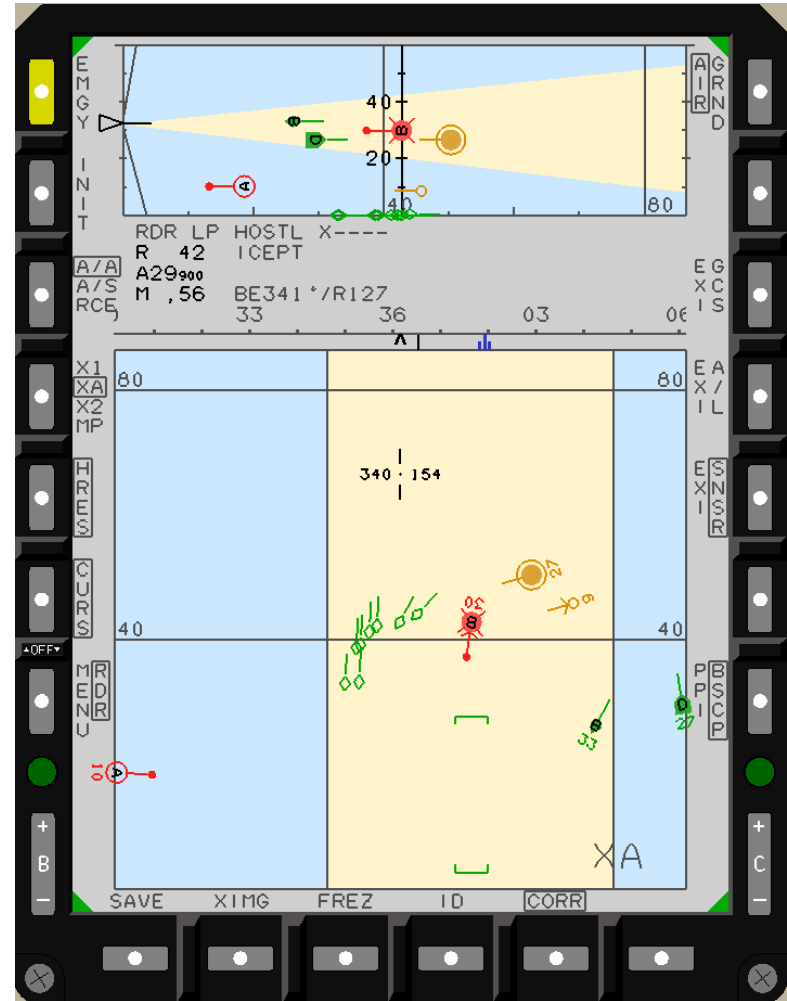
EMGY

INIT

A/A
A/S
RCE

X1
XA
X2
MP

HRES

CURS

▲OFF▼

MENU

MRDR

+
B
−

AIR

GRND

EXI

EGCS

EXI

A/L

EXI

SNSR

PPI

BSCP

+
C
−

40
20
40
80

RDR LP HOSTL X----
R 42 ICEPT
A29900
M ,56 BE341°/R127

33 36 03 06

80
80
340 · 154
40
40
30
27
9
33
27
10
XA

SAVE XIMG FREZ ID CORR